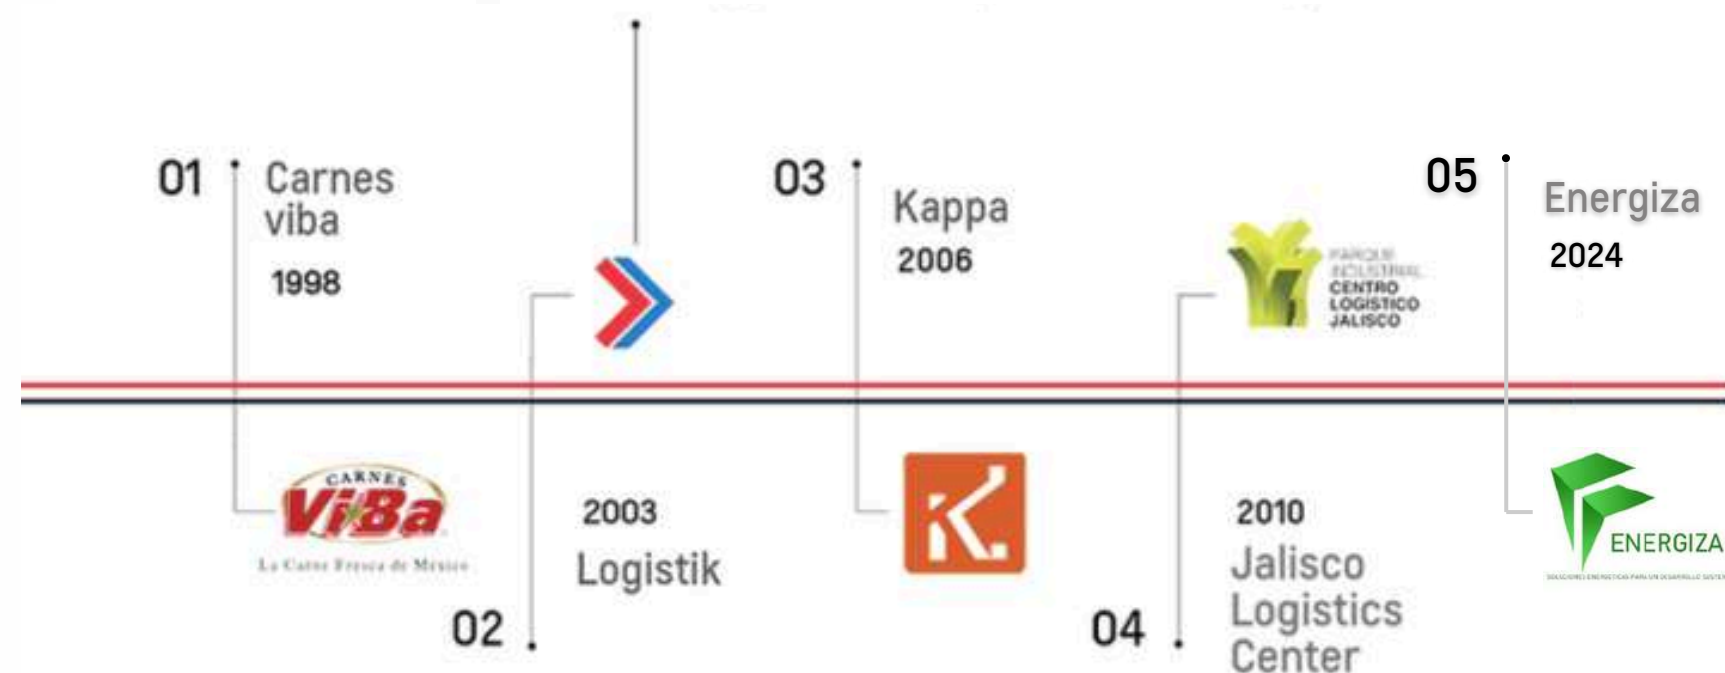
01 Carnes viba

1998

CARNES ViBa

La Carne Fresca de México

2003

Logistik

02

03 Kappa

2006

PARQUE INDUSTRIAL CENTRO LOGISTICO JALISCO

2010

Jalisco Logistics Center

04

05 Energiza

2024

ENERGIZA

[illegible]